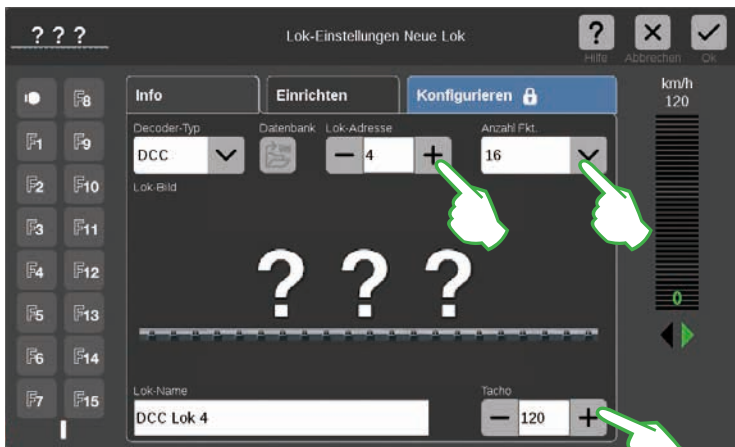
? ? ?

Lok-Einstellungen Neue Lok

Hilfe Abbrechen Ok

km/h
120

Info
Einrichten
Konfigurieren

Decoder-Typ
DCC
Datenbank
Lok-Adresse
4
Anzahl Fkt.
16

Lok-Bild

? ? ?

Lok-Name
DCC Lok 4

Tacho
120

0

F8
F1 F9
F2 F10
F3 F11
F4 F12
F5 F13
F6 F14
F7 F15